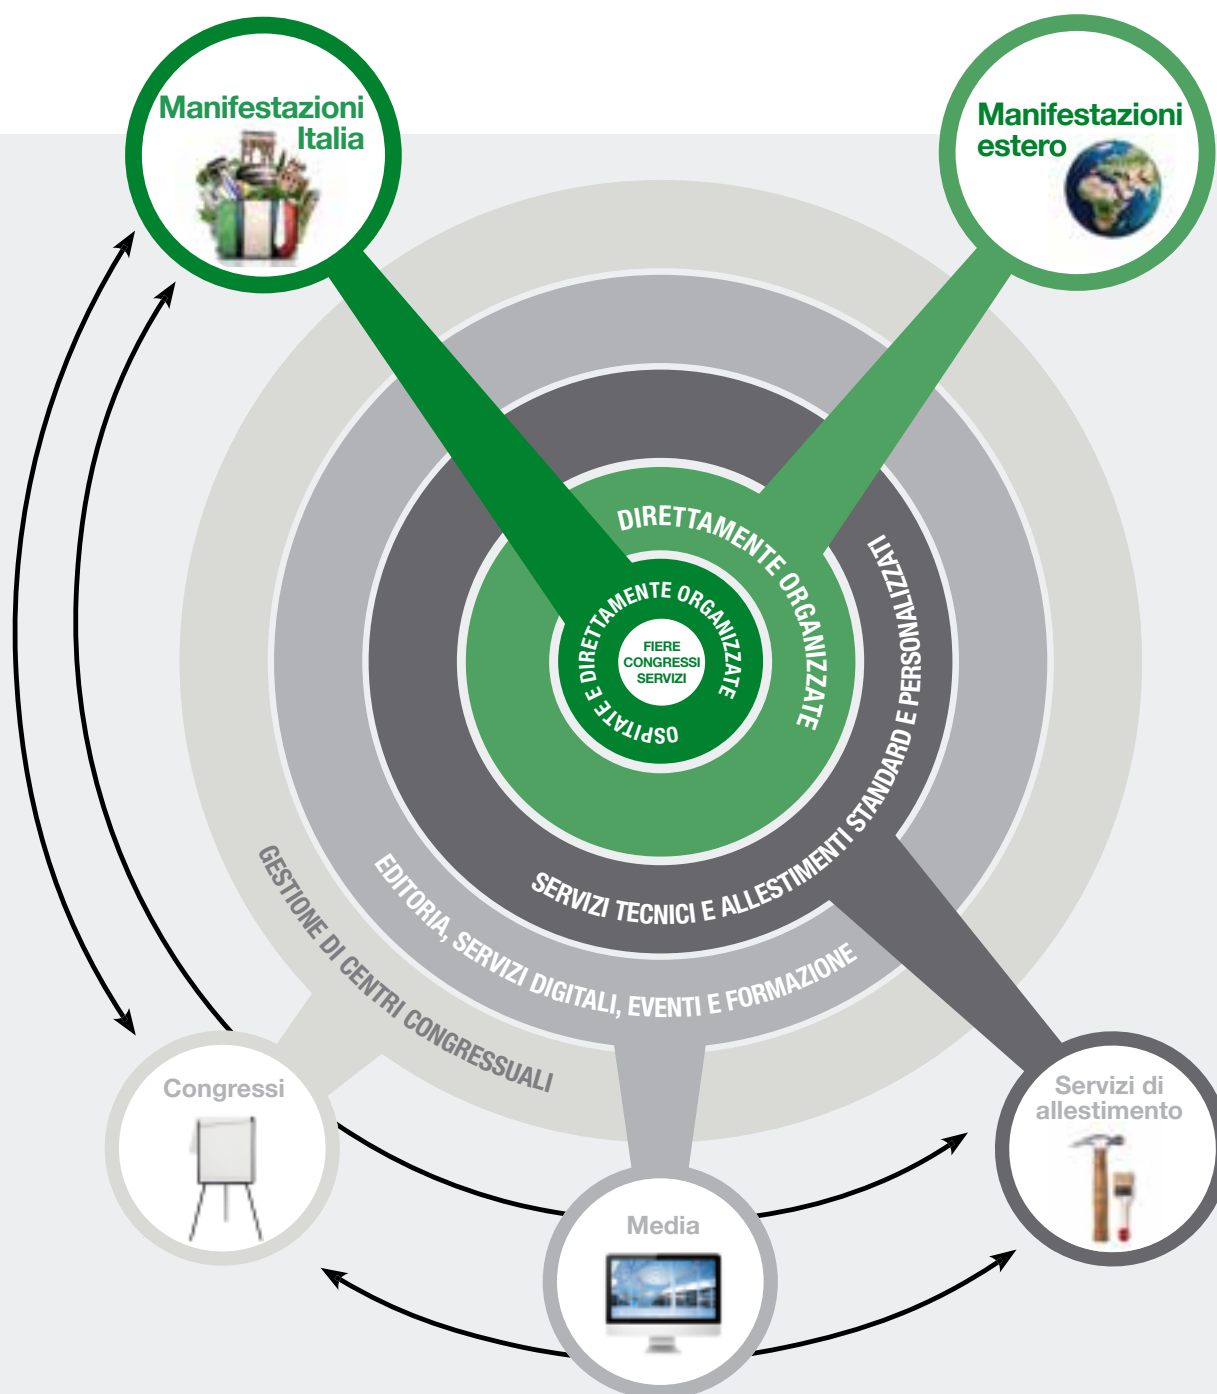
Manifestazioni Italia

Manifestazioni estero

FIERE
CONGRESSI
SERVIZI

OSPITATE E DIRETTAMENTE ORGANIZZATE

DIRETTAMENTE ORGANIZZATE

SERVIZI TECNICI E ALLESTIMENTI STANDARD E PERSONALIZZATI

EDITORIA, SERVIZI DIGITALI, EVENTI E FORMAZIONE

GESTIONE DI CENTRI CONGRESSUALI

Congressi

Media

Servizi di allestimento